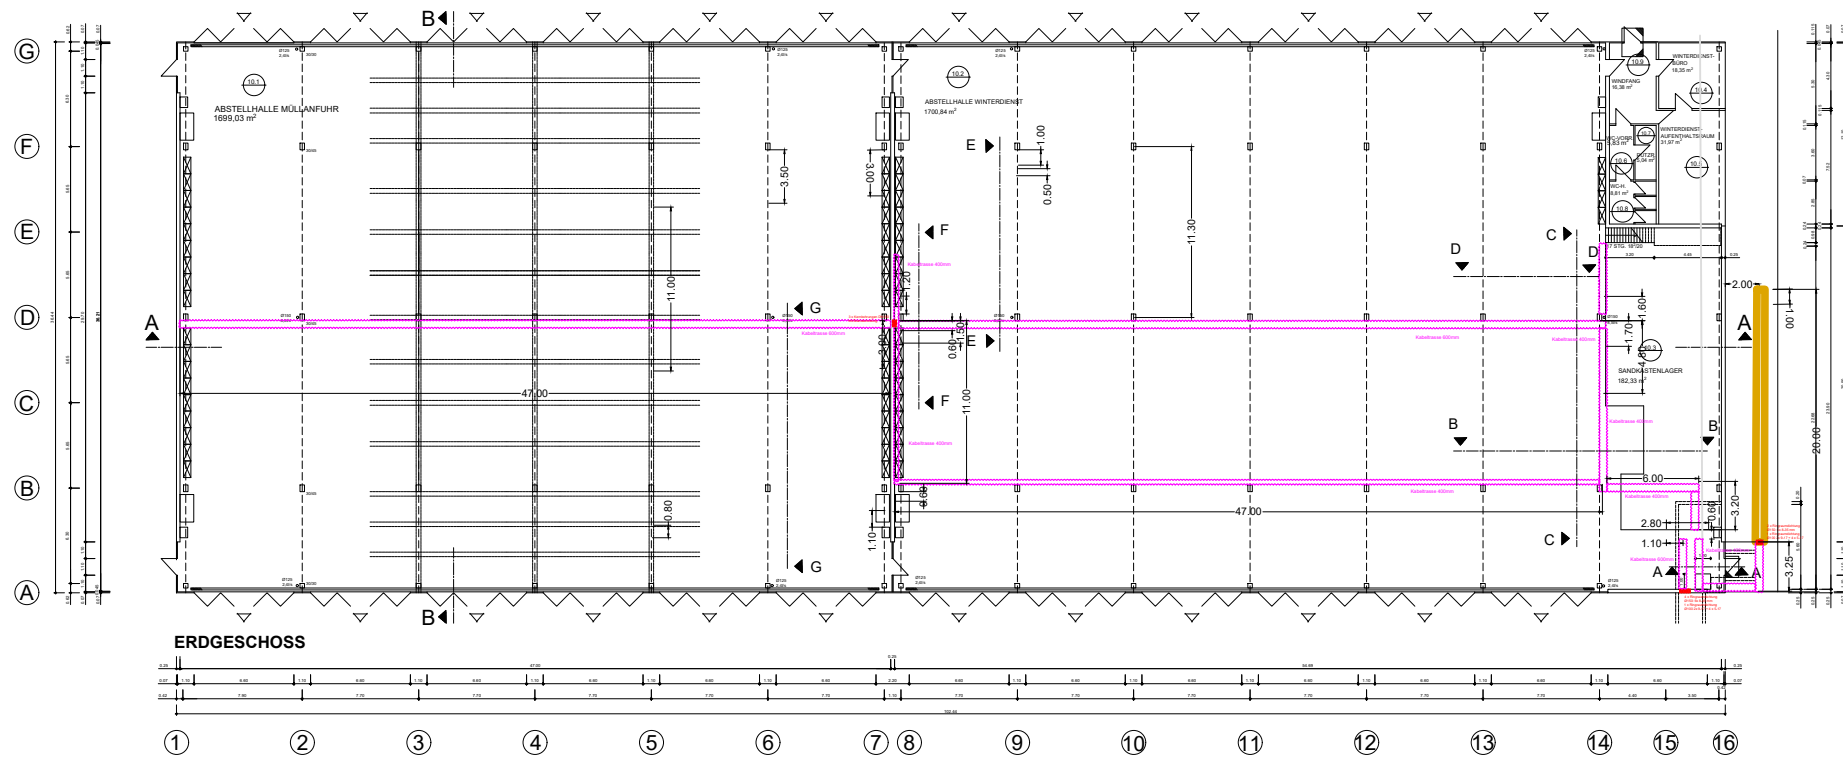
G
F
E
D
C
B
A

B
B
A
A

10.1
ABSTELLHALLE MÜLLANFUHR
1699,03 m²

10.2
ABSTELLHALLE WINTERDIENST
1700,84 m²

10.9
WINDFANG
16,38 m²

WINTERDIENST-BÜRO
18,35 m²

10.4

WC-VORR.
WINTERDIENST-AUFENTHALTSRAUM
31,97 m²

10.6
10.1
WC-H.
10.8

7 STG. 18/120

10.3
SANDKASTENLAGER
182,33 m²

3.50
3.00
1.00
0.50
11.30
11.00
1.20
1.50
0.60
3.00
11.00
47.00
0.80
1.10
0.60
47.00
6.00
3.20
2.80
1.10
0.60
2.00
1.00
1.60
1.70
4.80
20.00
3.25

E
E
F
F
G
G
D
D
C
C
B
B
A
A

Kabeltrasse 400mm
Kabeltrasse 600mm

ERDGESCHOSS

47.00
54.85
102.65

1
2
3
4
5
6
7
8
9
10
11
12
13
14
15
16